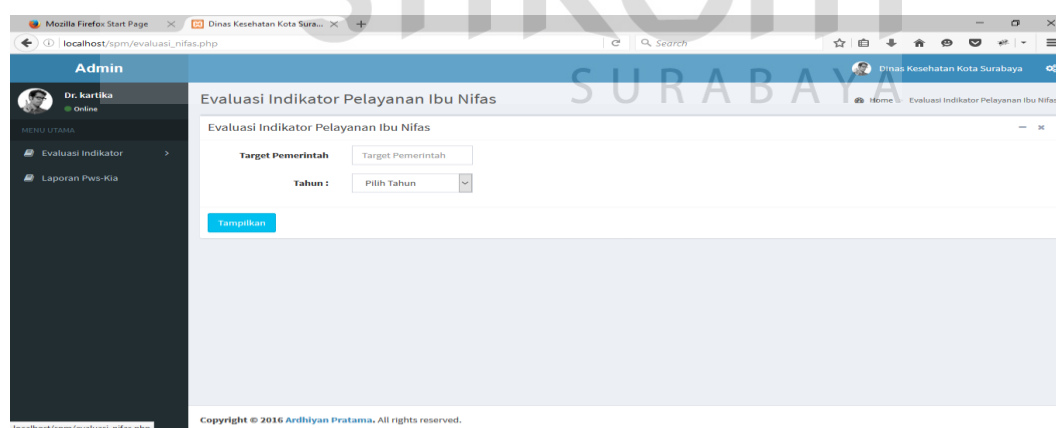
Mozilla Firefox Start Page
Dinas Kesehatan Kota Sura...
localhost/spm/evaluasi_nifas.php
Search
Admin
Dinas Kesehatan Kota Surabaya
SURABAYA
Dr. kartika
Online
MENU UTAMA
Evaluasi Indikator
Laporan Pws-Kia
Evaluasi Indikator Pelayanan Ibu Nifas
Home > Evaluasi Indikator Pelayanan Ibu Nifas
Evaluasi Indikator Pelayanan Ibu Nifas
Target Pemerintah
Target Pemerintah
Tahun :
Pilih Tahun
Tampilkan
Copyright © 2016 Ardhiyan Pratama. All rights reserved.
localhost/spm/evaluasi_nifas.php